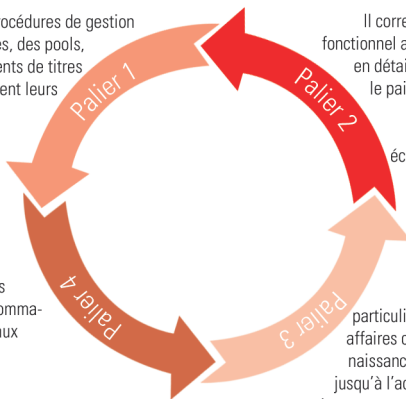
océdures de gestion
es, des pools,
ents de titres
ent leurs

Palier 1

Il corre
fonctionnel a
en détai
le pai

Palier 2

éc

s
omma-
aux

Palier 4

Palier 3

particuli
affaires d
naissanc
jusqu'à l'ac